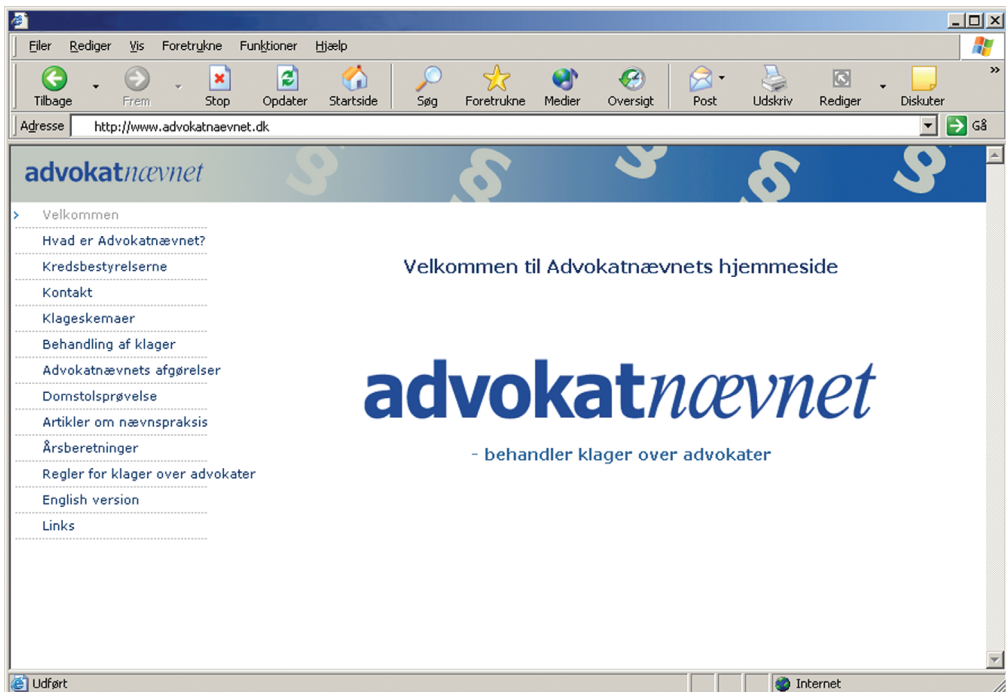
Filer Rediger Vis Foretrukne Funktioner Hjælp

Tilbage Frem Stop Opdater Startside Søg Foretrukne Medier Oversigt Post Udskriv Rediger Diskuter

Adresse http://www.advokatnaevnet.dk Gå

advokatnævnet

Velkommen
Hvad er Advokatnævnet?
Kredsbestyrelserne
Kontakt
Klageskemaer
Behandling af klager
Advokatnævnets afgørelser
Domstolsprøvelse
Artikler om nævnspraksis
Årsberetninger
Regler for klager over advokater
English version
Links

Velkommen til Advokatnævnets hjemmeside

advokatnævnet

- behandler klager over advokater

Udført

Internet